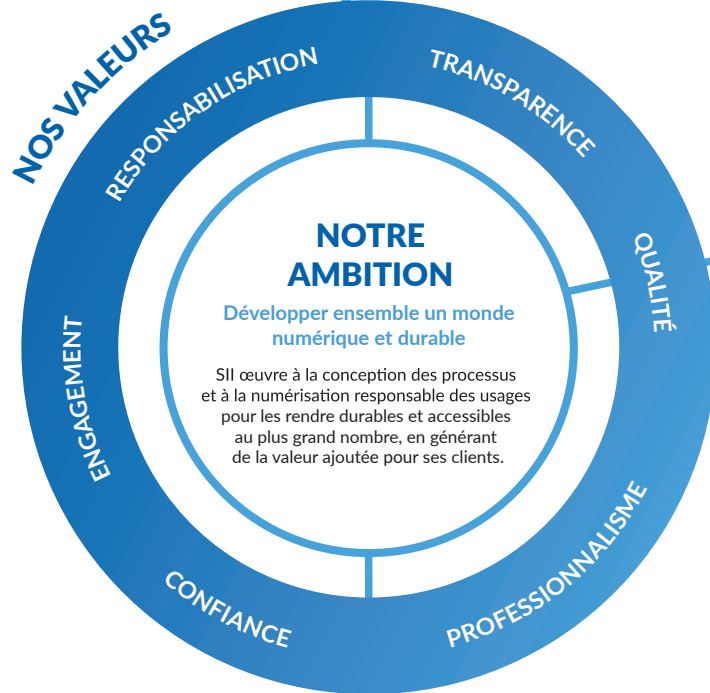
NOS VALEURS

RESPONSABILISATION

TRANSPARENCE

QUALITÉ

PROFESSIONNALISME

CONFIANCE

ENGAGEMENT

NOTRE AMBITION

Développer ensemble un monde numérique et durable

SII œuvre à la conception des processus et à la numérisation responsable des usages pour les rendre durables et accessibles au plus grand nombre, en générant de la valeur ajoutée pour ses clients.